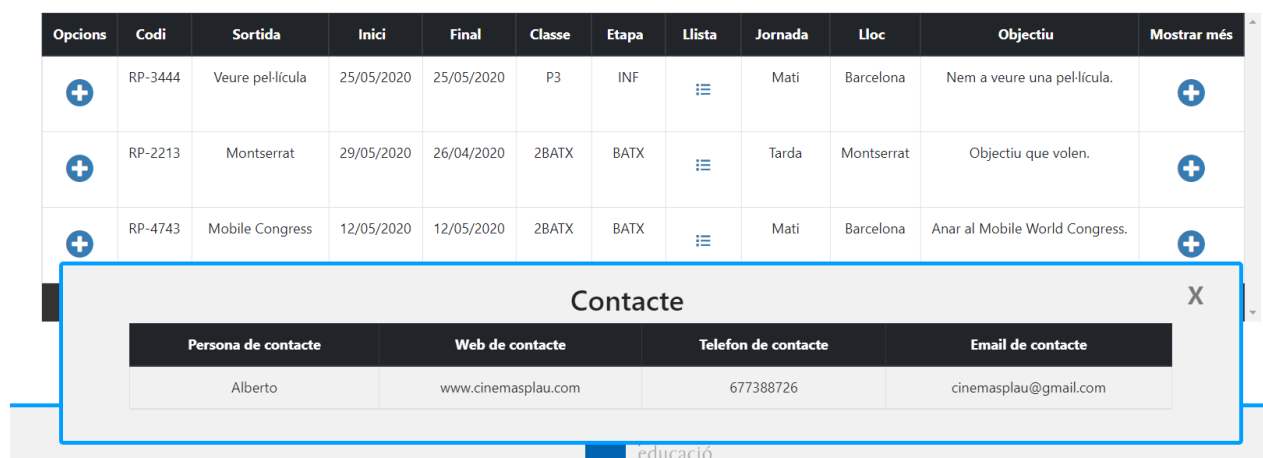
| Opcions | Codi | Sortida | Inici | Final | Classe | Etapa | Llista | Jornada | Lloc | Objectiu | Mostrar més |
|---|---|---|---|---|---|---|---|---|---|---|---|
| | RP-3444 | Veure pel·lícula | 25/05/2020 | 25/05/2020 | P3 | INF | | Mati | Barcelona | Nem a veure una pel·lícula. | |
| | RP-2213 | Montserrat | 29/05/2020 | 26/04/2020 | 2BATX | BATX | | Tarda | Montserrat | Objectiu que volen. | |
| | RP-4743 | Mobile Congress | 12/05/2020 | 12/05/2020 | 2BATX | BATX | | Mati | Barcelona | Anar al Mobile World Congress. | |

Contacte

X

| Persona de contacte | Web de contacte | Telefon de contacte | Email de contacte |
|---|---|---|---|
| Alberto | www.cinemasplau.com | 677388726 | cinemasplau@gmail.com |

educació